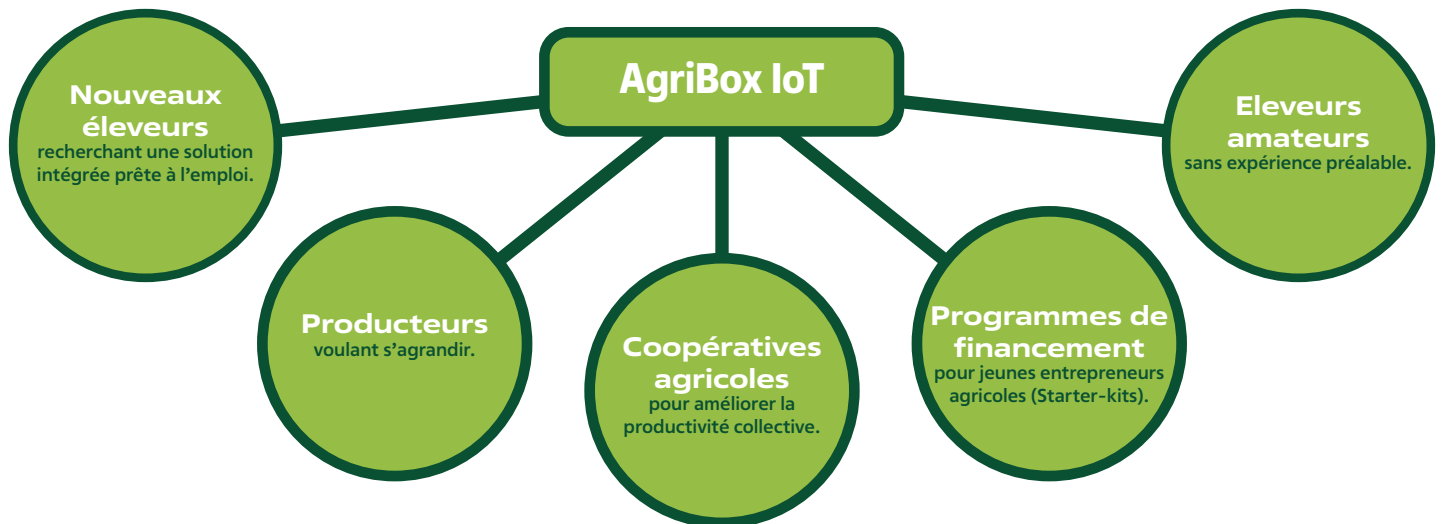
AgriBox IoT

Nouveaux éleveurs
recherchant une solution intégrée prête à l'emploi.

Eleveurs amateurs
sans expérience préalable.

Producteurs
voulant s'agrandir.

Coopératives agricoles
pour améliorer la productivité collective.

Programmes de financement
pour jeunes entrepreneurs agricoles (Starter-kits).